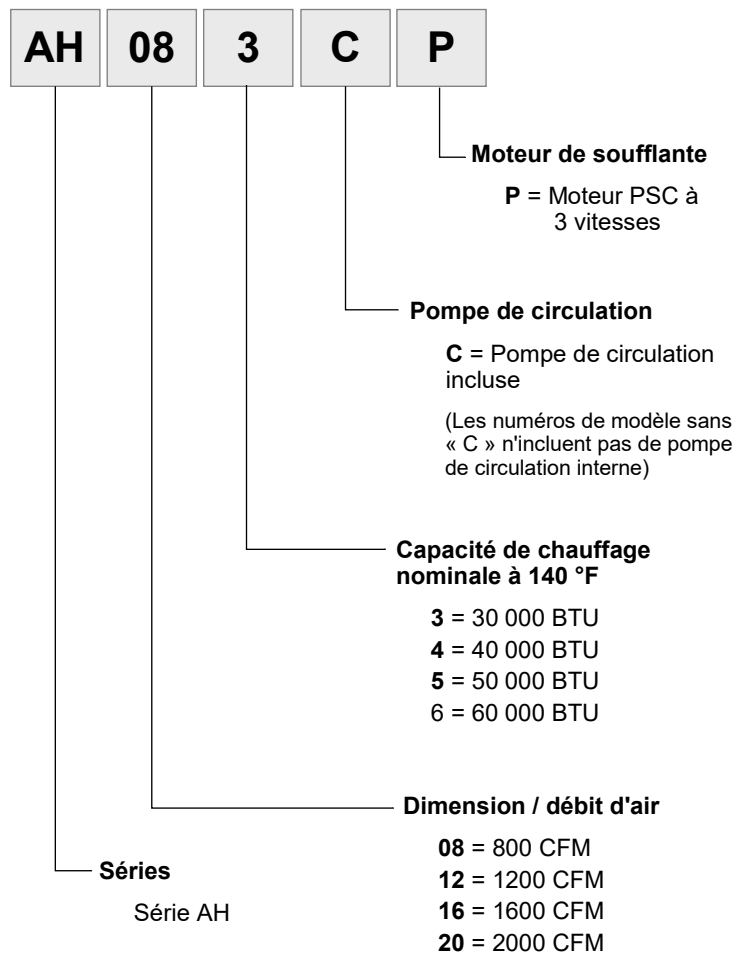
AH 08 3 C P

Moteur de soufflante

P = Moteur PSC à 3 vitesses

Pompe de circulation

C = Pompe de circulation incluse

(Les numéros de modèle sans « C » n'incluent pas de pompe de circulation interne)

Capacité de chauffage nominale à 140 °F

3 = 30 000 BTU
4 = 40 000 BTU
5 = 50 000 BTU
6 = 60 000 BTU

Dimension / débit d'air

08 = 800 CFM
12 = 1200 CFM
16 = 1600 CFM
20 = 2000 CFM

Séries

Série AH